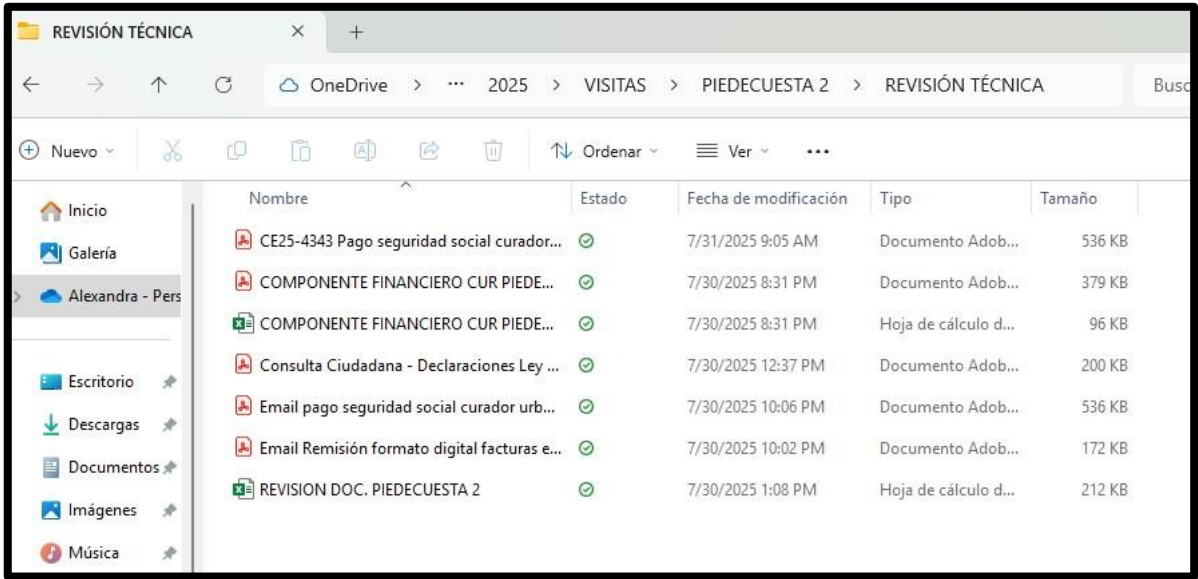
REVISIÓN TÉCNICA × +

← → ↑ C OneDrive > ··· 2025 > VISITAS > PIEDECUESTA 2 > REVISIÓN TÉCNICA Busc

Nuevo Ordenar Ver ···

Inicio
Galería
Alexandra - Pers
Escritorio
Descargas
Documentos
Imágenes
Música

| Nombre | Estado | Fecha de modificación | Tipo | Tamaño |
|---|---|---|---|---|
| CE25-4343 Pago seguridad social curador... | | 7/31/2025 9:05 AM | Documento Adob... | 536 KB |
| COMPONENTE FINANCIERO CUR PIEDE... | | 7/30/2025 8:31 PM | Documento Adob... | 379 KB |
| COMPONENTE FINANCIERO CUR PIEDE... | | 7/30/2025 8:31 PM | Hoja de cálculo d... | 96 KB |
| Consulta Ciudadana - Declaraciones Ley ... | | 7/30/2025 12:37 PM | Documento Adob... | 200 KB |
| Email pago seguridad social curador urb... | | 7/30/2025 10:06 PM | Documento Adob... | 536 KB |
| Email Remisión formato digital facturas e... | | 7/30/2025 10:02 PM | Documento Adob... | 172 KB |
| REVISION DOC. PIEDECUESTA 2 | | 7/30/2025 1:08 PM | Hoja de cálculo d... | 212 KB |